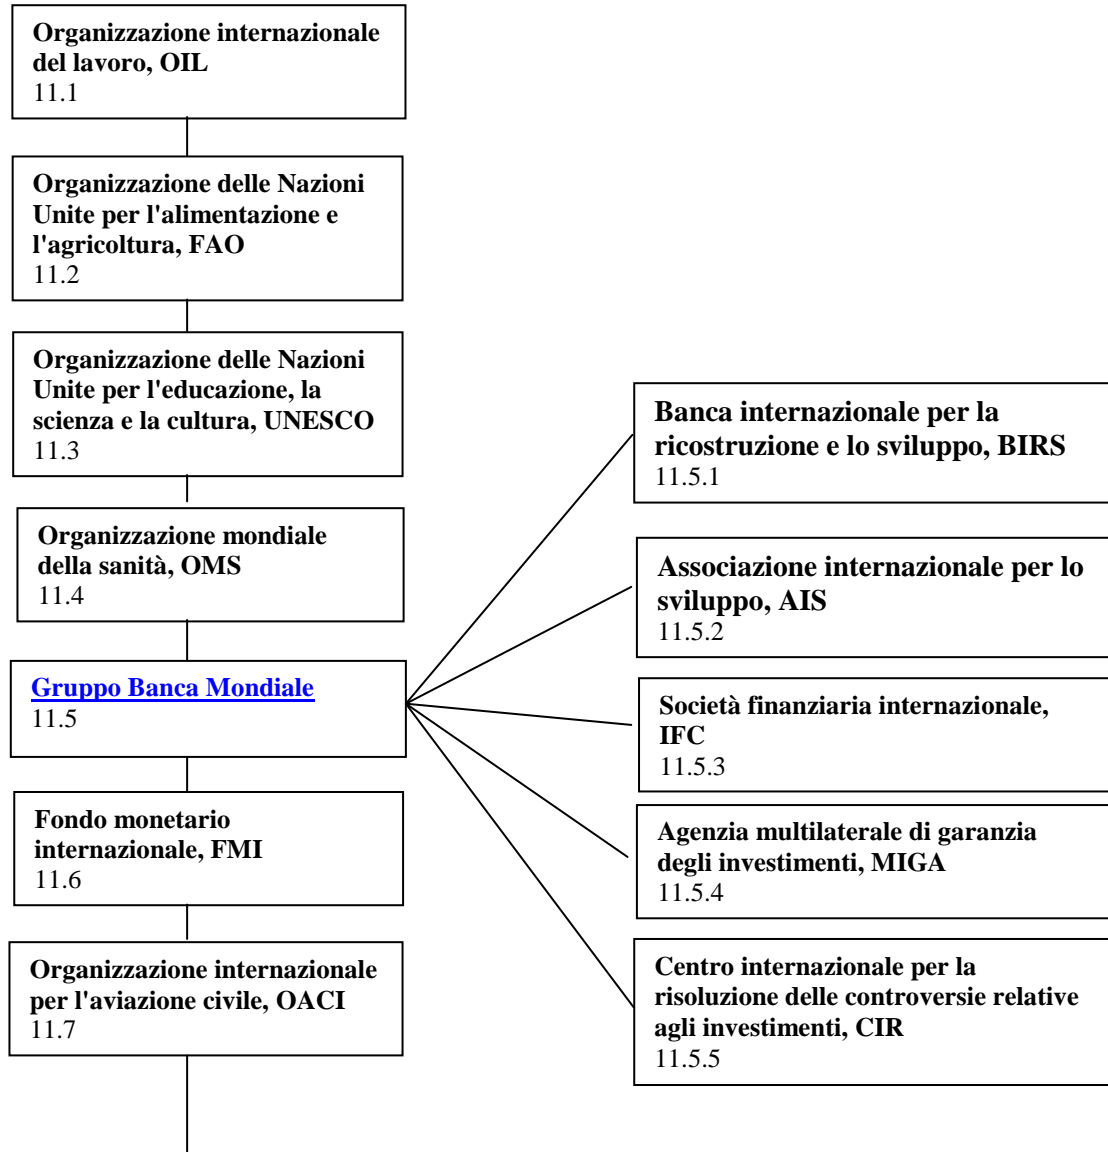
Organizzazione internazionale del lavoro, OIL
11.1

Organizzazione delle Nazioni Unite per l'alimentazione e l'agricoltura, FAO
11.2

Organizzazione delle Nazioni Unite per l'educazione, la scienza e la cultura, UNESCO
11.3

Organizzazione mondiale della sanità, OMS
11.4

Gruppo Banca Mondiale
11.5

Fondo monetario internazionale, FMI
11.6

Organizzazione internazionale per l'aviazione civile, OACI
11.7

Banca internazionale per la ricostruzione e lo sviluppo, BIRS
11.5.1

Associazione internazionale per lo sviluppo, AIS
11.5.2

Società finanziaria internazionale, IFC
11.5.3

Agenzia multilaterale di garanzia degli investimenti, MIGA
11.5.4

Centro internazionale per la risoluzione delle controversie relative agli investimenti, CIR
11.5.5